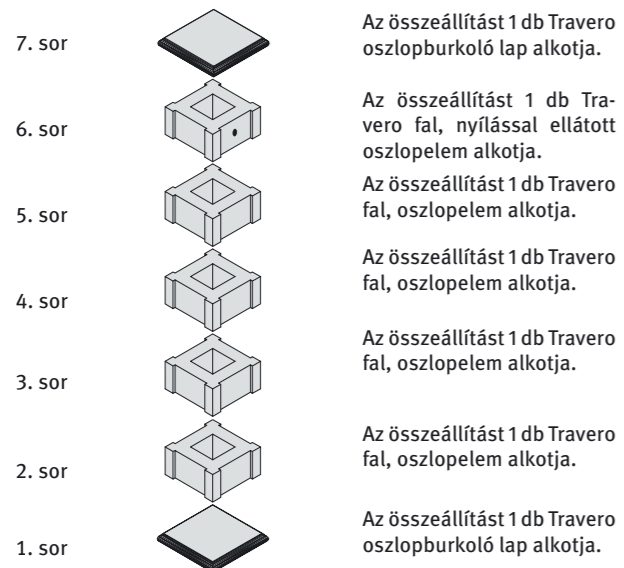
7. sor

Az összeállítást 1 db Travero oszlopburkoló lap alkotja.

6. sor

Az összeállítást 1 db Travero fal, nyílással ellátott oszlopelem alkotja.

5. sor

Az összeállítást 1 db Travero fal, oszlopelem alkotja.

4. sor

Az összeállítást 1 db Travero fal, oszlopelem alkotja.

3. sor

Az összeállítást 1 db Travero fal, oszlopelem alkotja.

2. sor

Az összeállítást 1 db Travero fal, oszlopelem alkotja.

1. sor

Az összeállítást 1 db Travero oszlopburkoló lap alkotja.